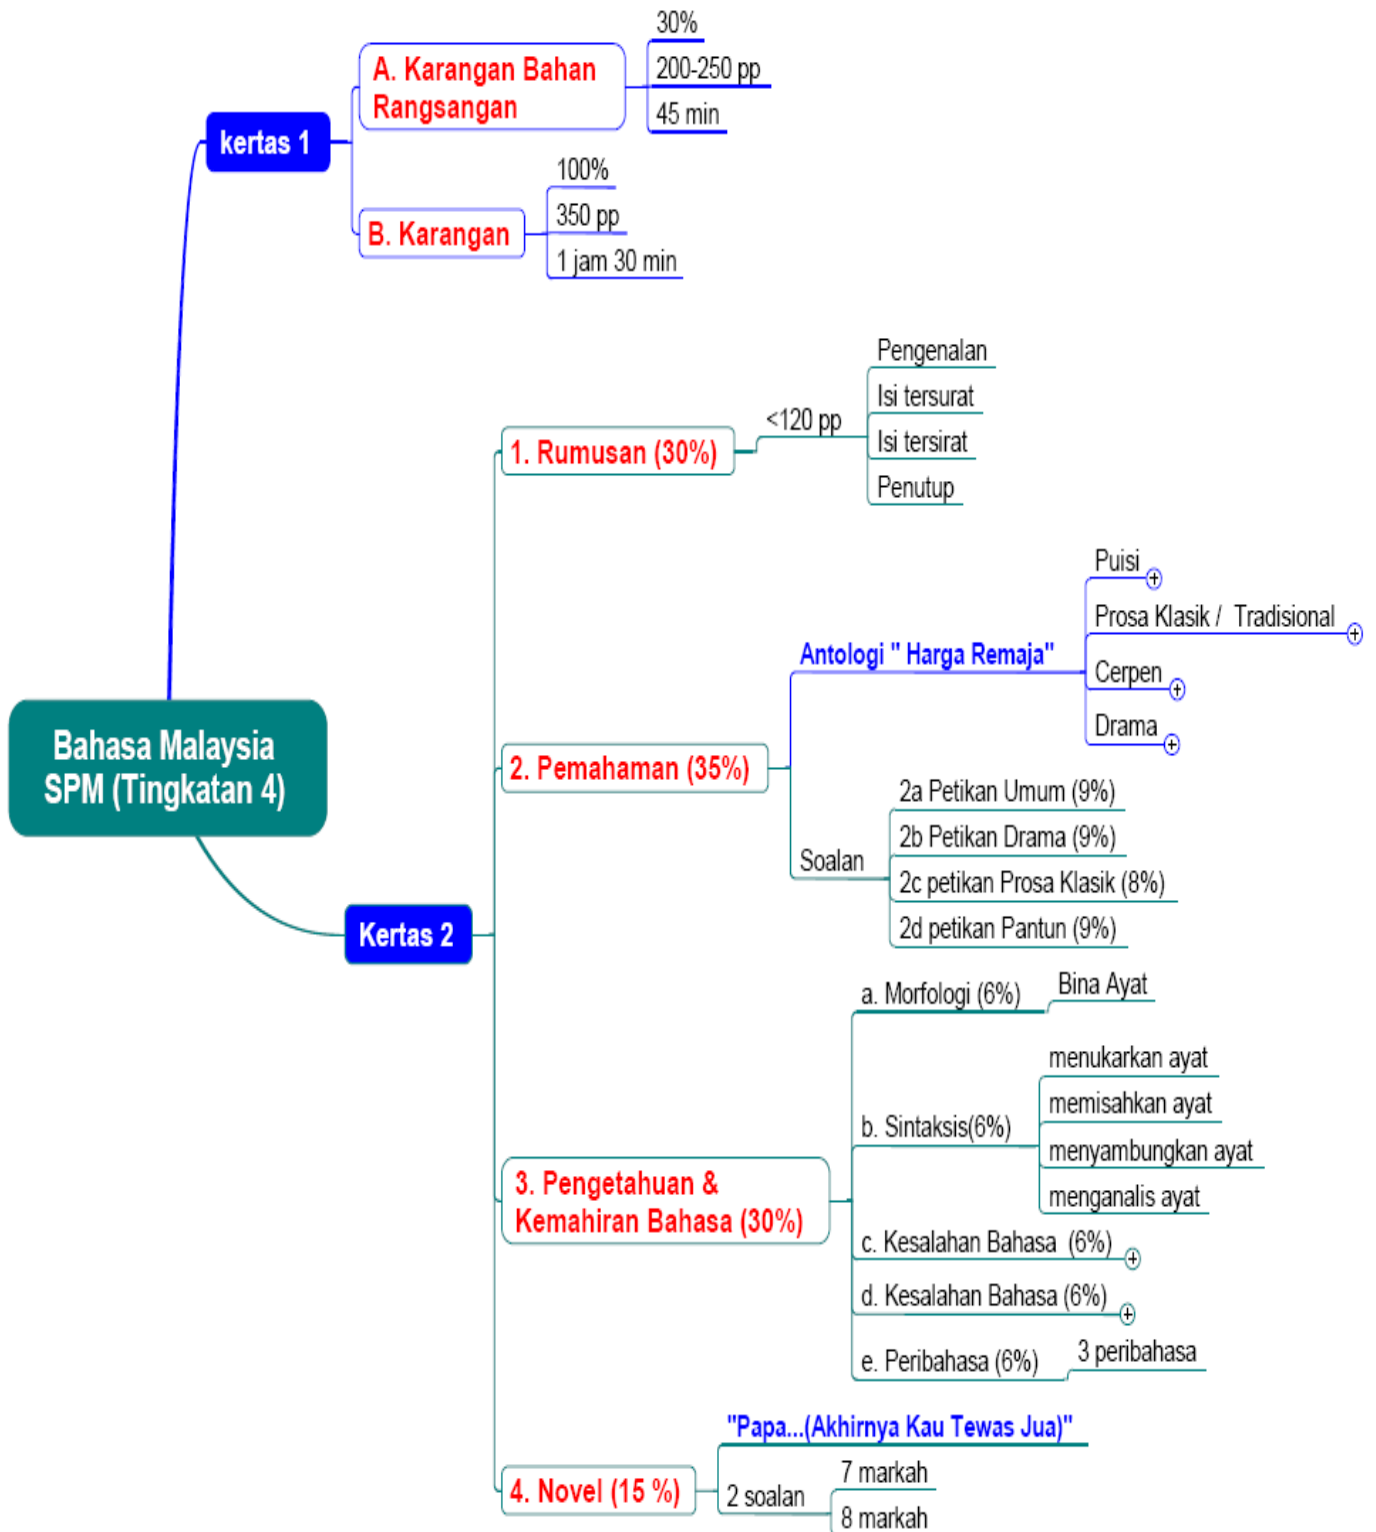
Bahasa Malaysia SPM (Tingkatan 4)

kertas 1

A. Karangan Bahan Rangsangan

30%

200-250 pp

45 min

B. Karangan

100%

350 pp

1 jam 30 min

Kertas 2

1. Rumusan (30%)

<120 pp

Pengenalan

Isi tersurat

Isi tersirat

Penutup

2. Pemahaman (35%)

Antologi " Harga Remaja"

Puisi

Prosa Klasik / Tradisional

Cerpen

Drama

Soalan

2a Petikan Umum (9%)

2b Petikan Drama (9%)

2c petikan Prosa Klasik (8%)

2d petikan Pantun (9%)

3. Pengetahuan & Kemahiran Bahasa (30%)

a. Morfologi (6%)

Bina Ayat

b. Sintaksis(6%)

menukarkan ayat

memisahkan ayat

menyambungkan ayat

menganalis ayat

c. Kesalahan Bahasa (6%)

d. Kesalahan Bahasa (6%)

e. Peribahasa (6%)

3 peribahasa

4. Novel (15 %)

"Papa...(Akhirnya Kau Tewas Jua)"

2 soalan

7 markah

8 markah